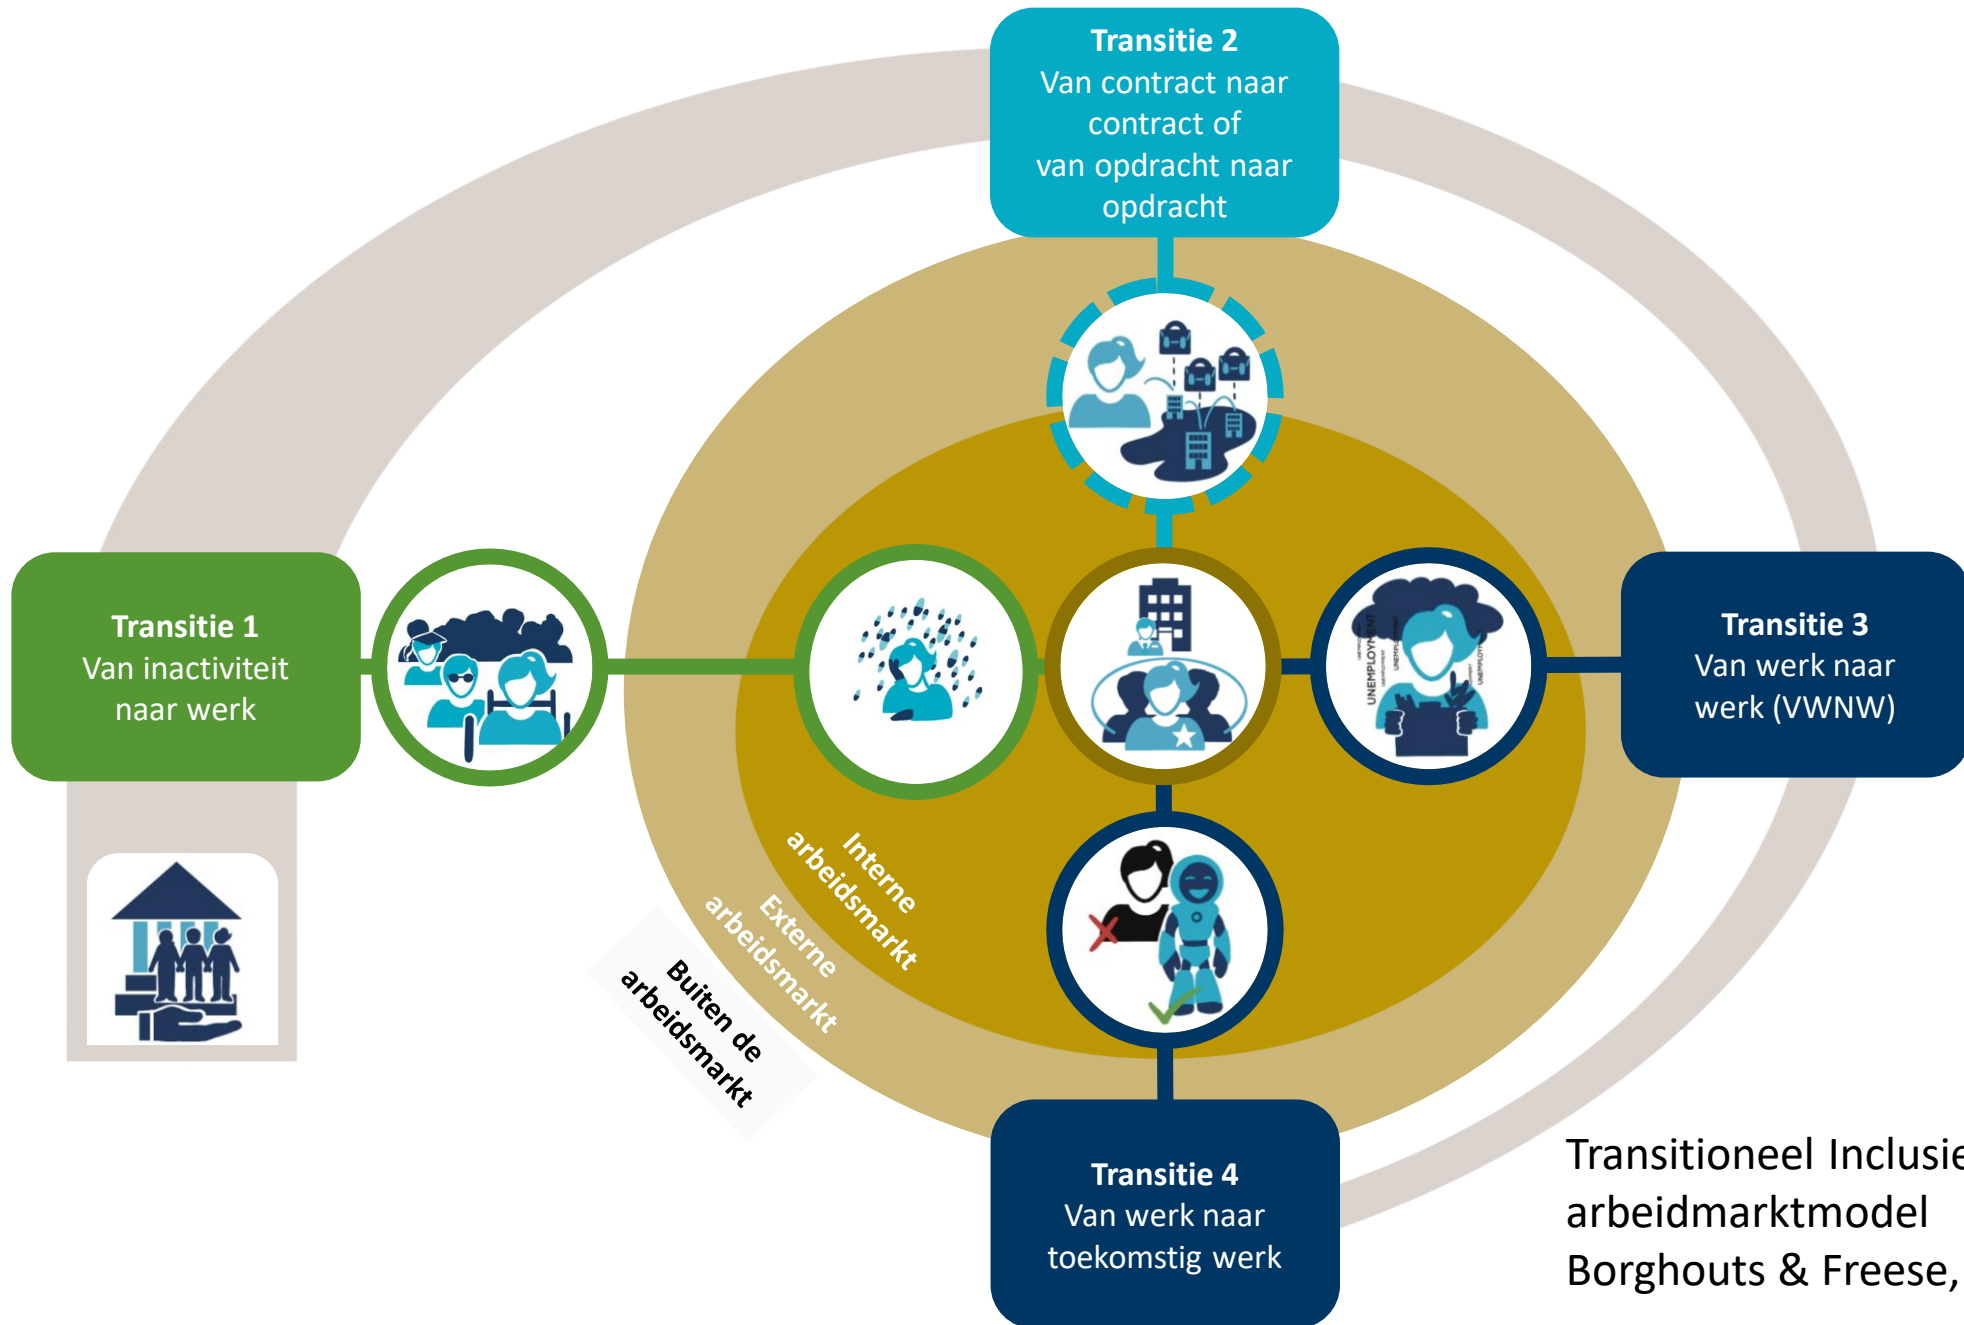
Transitie 2
Van contract naar contract of van opdracht naar opdracht

Transitie 1
Van inactiviteit naar werk

Transitie 3
Van werk naar werk (VWNW)

UNEMPLOYMENT

Interne arbeidsmarkt

Externe arbeidsmarkt

Buiten de arbeidsmarkt

Transitie 4
Van werk naar toekomstig werk

Transitioneel Inclusie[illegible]
arbeidmarktmodel
Borghouts & Freese, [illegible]